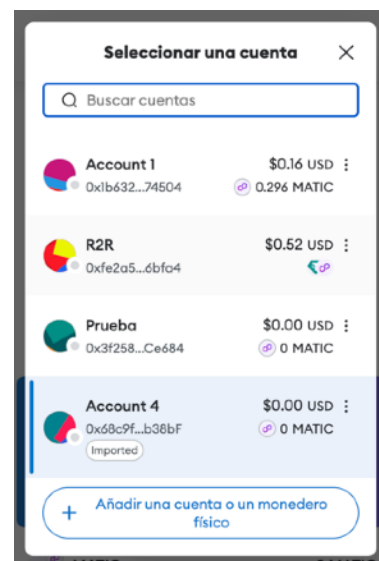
Seleccionar una cuenta

Buscar cuentas

Account 1
0x1b632...74504
$0.16 USD
0.296 MATIC

R2R
0xfe2a5...6bfc4
$0.52 USD

Prueba
0x3f258...Ce684
$0.00 USD
0 MATIC

Account 4
0x68c9f...b38bF
Imported
$0.00 USD
0 MATIC

+ Añadir una cuenta o un monedero físico